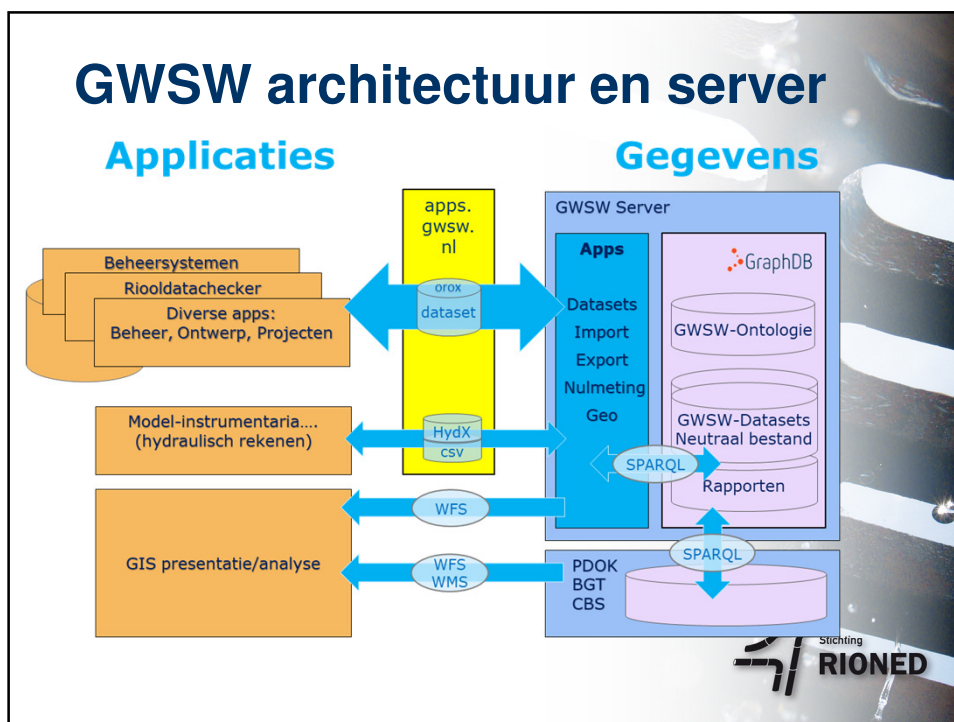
GWSW architectuur en server

Applicaties

Gegevens

apps.
gwsw.
nl

GWSW Server

Apps

GraphDB

Beheersystemen

Riooldatachecker

Diverse apps:
Beheer, Ontwerp, Projecten

orox

dataset

Datasets
Import
Export
Nulmeting
Geo

GWSW-Ontologie

Model-instrumentaria….
(hydraulisch rekenen)

HydX
csv

GWSW-Datasets
Neutraal bestand

SPARQL

Rapporten

WFS

GIS presentatie/analyse

WFS
WMS

SPARQL

PDOK
BGT
CBS

Stichting
RIONED